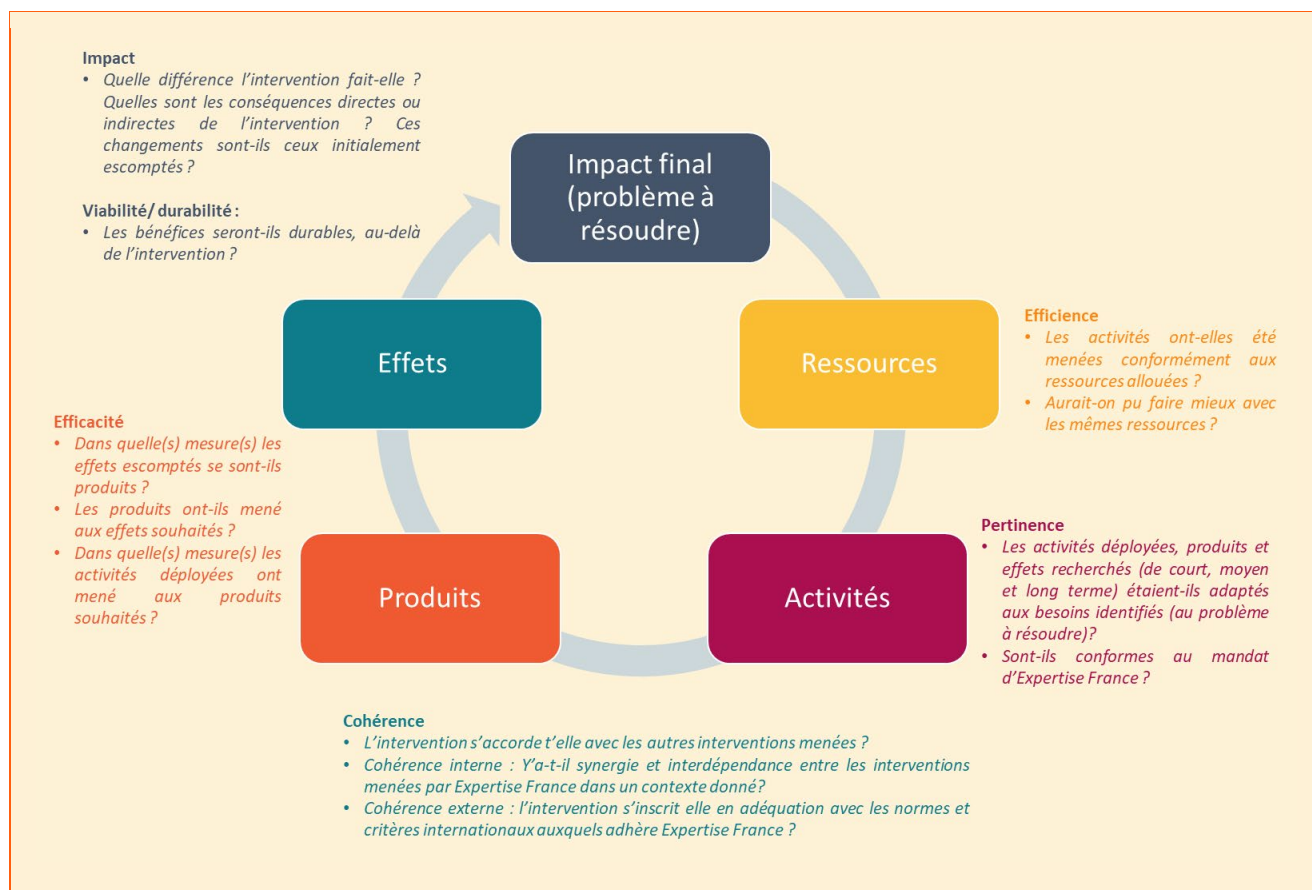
Impact
• Quelle différence l'intervention fait-elle ? Quelles sont les conséquences directes ou indirectes de l'intervention ? Ces changements sont-ils ceux initialement escomptés ?

Viabilité/ durabilité :
• Les bénéfices seront-ils durables, au-delà de l'intervention ?

Impact final (problème à résoudre)

Efficience
• Les activités ont-elles été menées conformément aux ressources allouées ?
• Aurait-on pu faire mieux avec les mêmes ressources ?

Effets

Ressources

Efficacité
• Dans quelle(s) mesure(s) les effets escomptés se sont-ils produits ?
• Les produits ont-ils mené aux effets souhaités ?
• Dans quelle(s) mesure(s) les activités déployées ont mené aux produits souhaités ?

Pertinence
• Les activités déployées, produits et effets recherchés (de court, moyen et long terme) étaient-ils adaptés aux besoins identifiés (au problème à résoudre)?
• Sont-ils conformes au mandat d'Expertise France ?

Produits

Activités

Cohérence
• L'intervention s'accorde t'elle avec les autres interventions menées ?
• Cohérence interne : Y'a-t-il synergie et interdépendance entre les interventions menées par Expertise France dans un contexte donné?
• Cohérence externe : l'intervention s'inscrit elle en adéquation avec les normes et critères internationaux auxquels adhère Expertise France ?